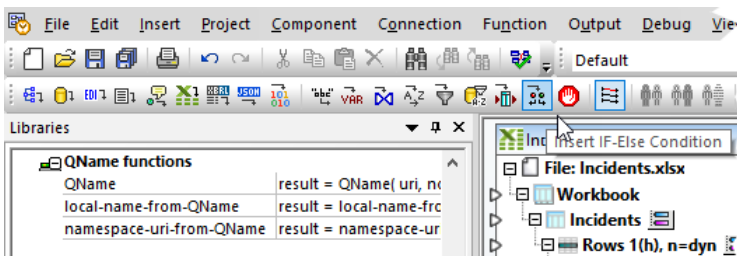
File Edit Insert Project Component Connection Function Output Debug View

Default

Libraries

QName functions

| QName | result = QName( uri, nc |
|---|---|
| local-name-from-QName | result = local-name-fro |
| namespace-uri-from-QName | result = namespace-ur |

Inci

Insert IF-Else Condition

File: Incidents.xlsx

Workbook

Incidents

Rows 1(h), n=dyn